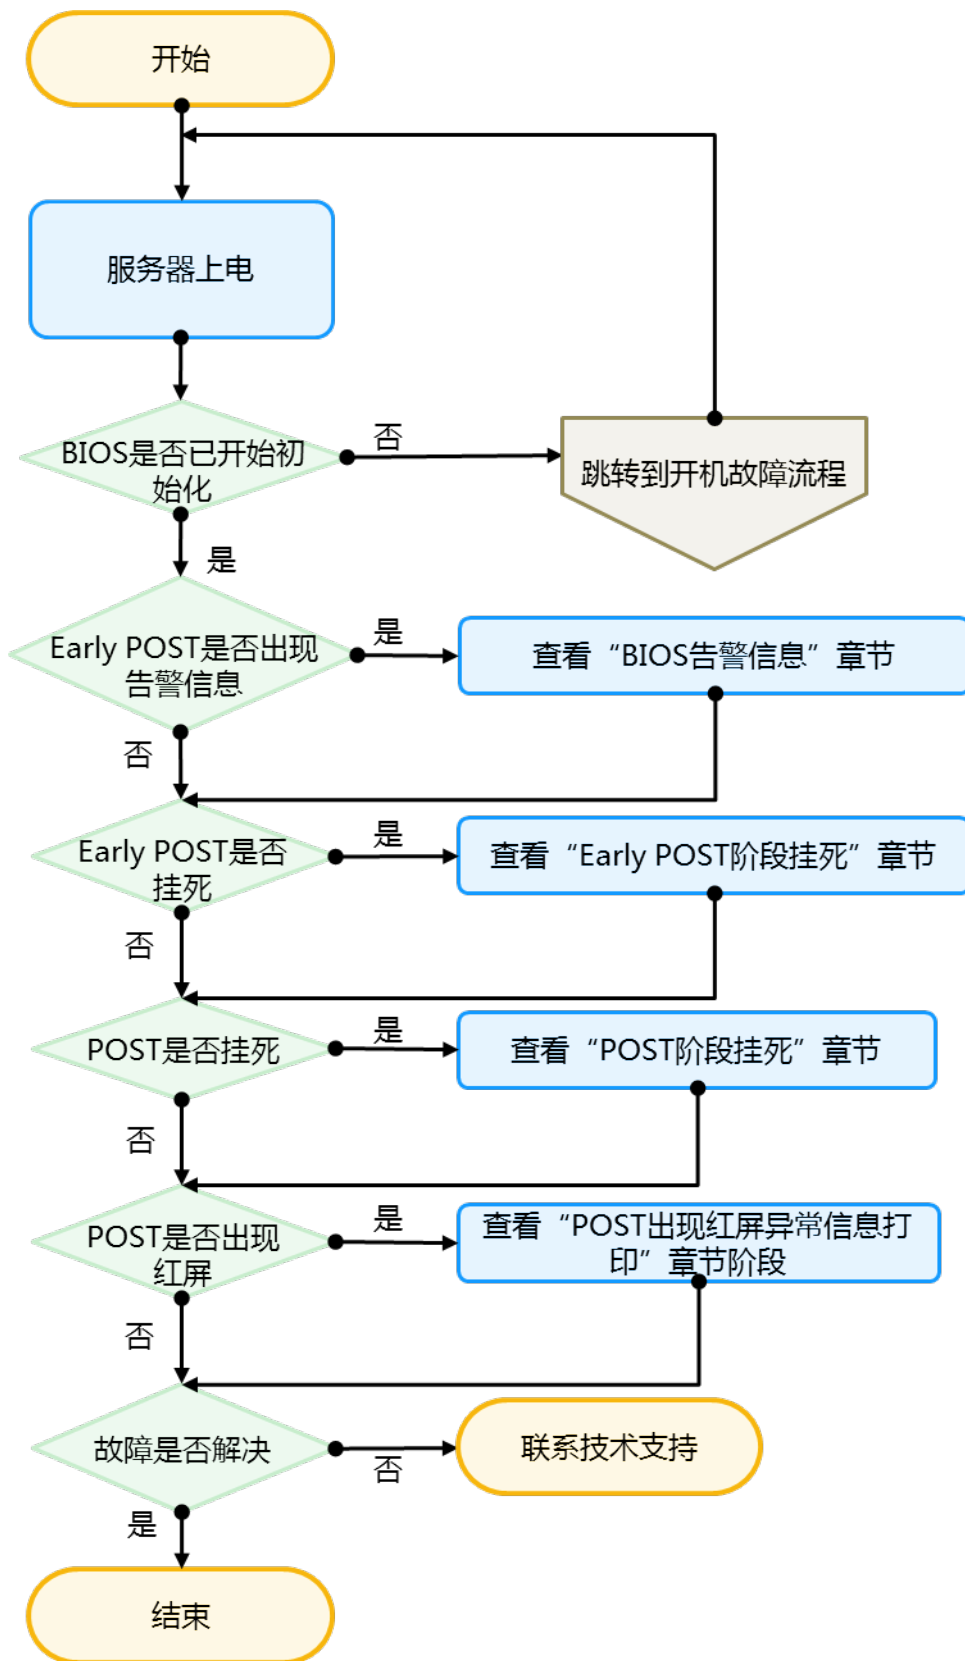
开始

服务器上电

BIOS是否已开始初始化

否

跳转到开机故障流程

是

Early POST是否出现告警信息

是

查看“BIOS告警信息”章节

否

Early POST是否挂死

是

查看“Early POST阶段挂死”章节

否

POST是否挂死

是

查看“POST阶段挂死”章节

否

POST是否出现红屏

是

查看“POST出现红屏异常信息打印”章节阶段

否

故障是否解决

否

联系技术支持

是

结束